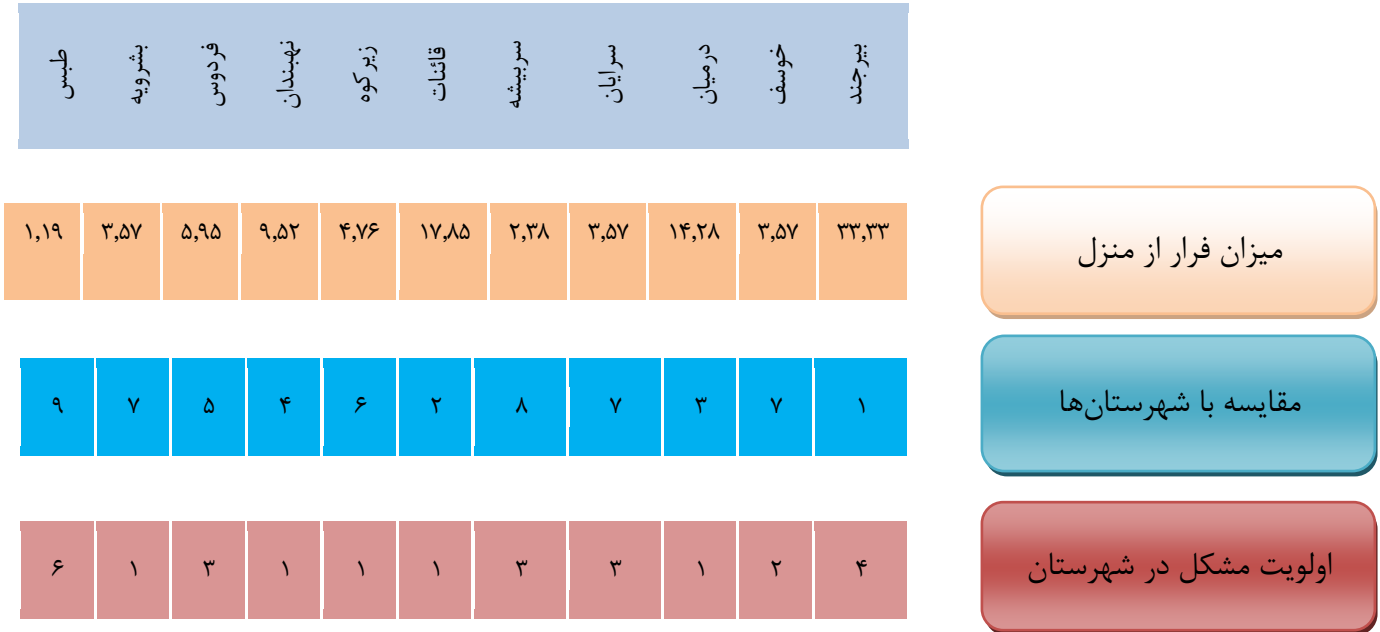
| | بیرجند | خوسف | درمیان | سرایان | سربیشه | قائنات | زیرکوه | نهبندان | فردوس | بشرویه | طبس |
|---|---|---|---|---|---|---|---|---|---|---|---|
| میزان فرار از منزل | ۳۳,۳۳ | ۳,۵۷ | ۱۴,۲۸ | ۳,۵۷ | ۲,۳۸ | ۱۷,۸۵ | ۴,۷۶ | ۹,۵۲ | ۵,۹۵ | ۳,۵۷ | ۱,۱۹ |
| مقایسه با شهرستان‌ها | ۱ | ۷ | ۳ | ۷ | ۸ | ۲ | ۶ | ۴ | ۵ | ۷ | ۹ |
| اولویت مشکل در شهرستان | ۴ | ۲ | ۱ | ۳ | ۳ | ۱ | ۱ | ۱ | ۳ | ۱ | ۶ |